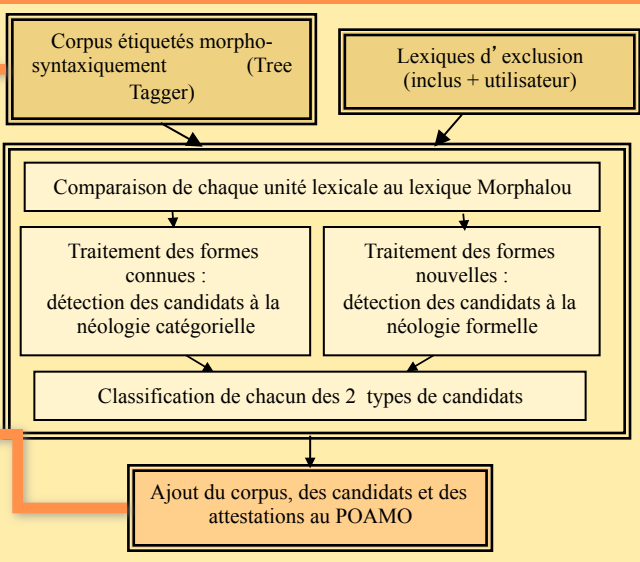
Corpus étiquetés morphosyntaxiquement (Tree Tagger)

Lexiques d' exclusion (inclus + utilisateur)

Comparaison de chaque unité lexicale au lexique Morphalou

Traitement des formes connues : détection des candidats à la néologie catégorielle

Traitement des formes nouvelles : détection des candidats à la néologie formelle

Classification de chacun des 2 types de candidats

Ajout du corpus, des candidats et des attestations au POAMO